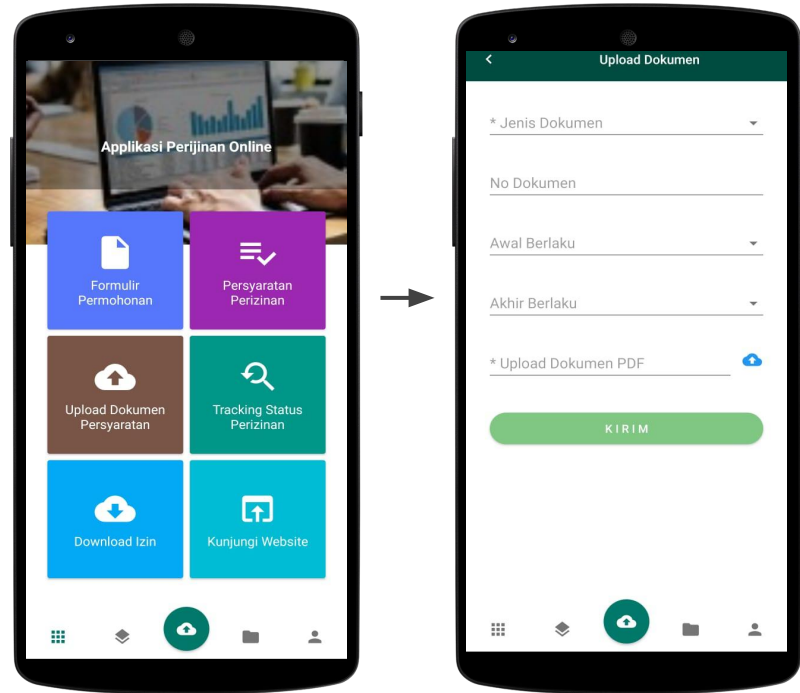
Applikasi Perijinan Online

Formulir Permohonan

Persyaratan Perizinan

Upload Dokumen Persyaratan

Tracking Status Perizinan

Download Izin

Kunjungi Website

Upload Dokumen

* Jenis Dokumen

No Dokumen

Awal Berlaku

Akhir Berlaku

* Upload Dokumen PDF

KIRIM